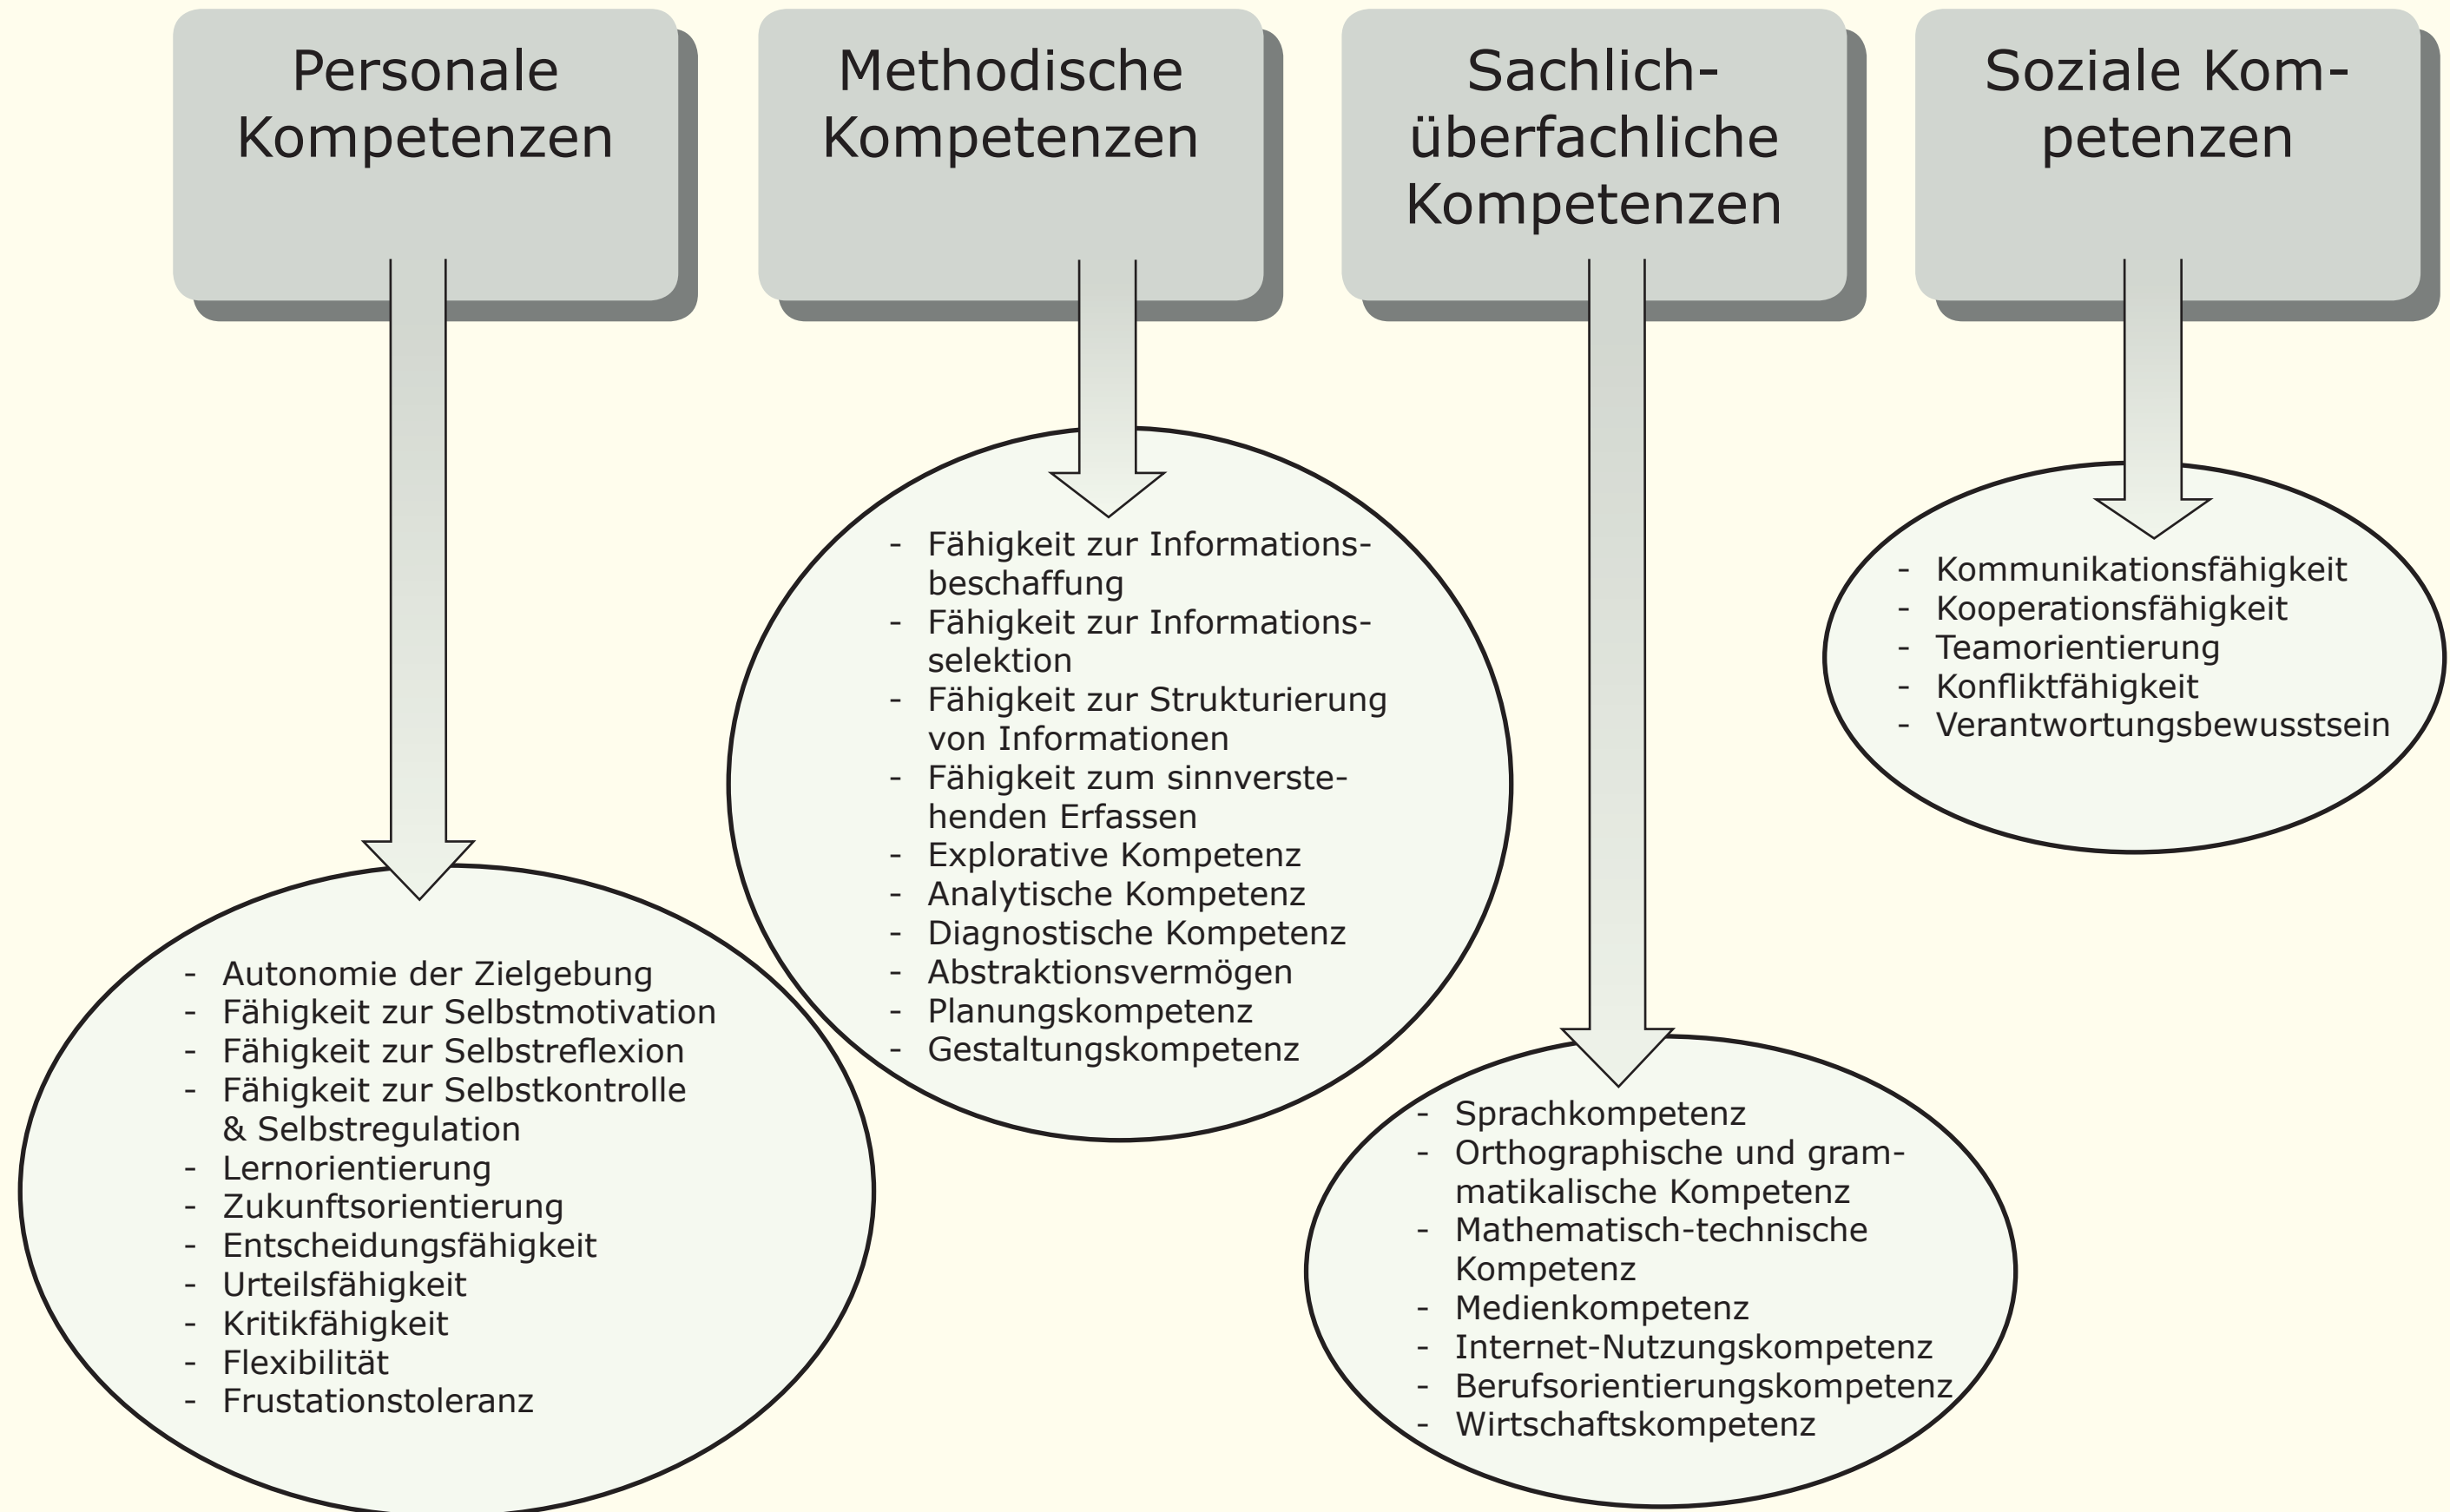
Personale Kompetenzen

- Autonomie der Zielgebung
- Fähigkeit zur Selbstmotivation
- Fähigkeit zur Selbstreflexion
- Fähigkeit zur Selbstkontrolle & Selbstregulation
- Lernorientierung
- Zukunftsorientierung
- Entscheidungsfähigkeit
- Urteilsfähigkeit
- Kritikfähigkeit
- Flexibilität
- Frustationstoleranz

Methodische Kompetenzen

- Fähigkeit zur Informationsbeschaffung
- Fähigkeit zur Informationsselektion
- Fähigkeit zur Strukturierung von Informationen
- Fähigkeit zum sinnverstehenden Erfassen
- Explorative Kompetenz
- Analytische Kompetenz
- Diagnostische Kompetenz
- Abstraktionsvermögen
- Planungskompetenz
- Gestaltungskompetenz

Sachlich-überfachliche Kompetenzen

- Sprachkompetenz
- Orthographische und grammatikalische Kompetenz
- Mathematisch-technische Kompetenz
- Medienkompetenz
- Internet-Nutzungskompetenz
- Berufsorientierungskompetenz
- Wirtschaftskompetenz

Soziale Kompetenzen

- Kommunikationsfähigkeit
- Kooperationsfähigkeit
- Teamorientierung
- Konfliktfähigkeit
- Verantwortungsbewusstsein